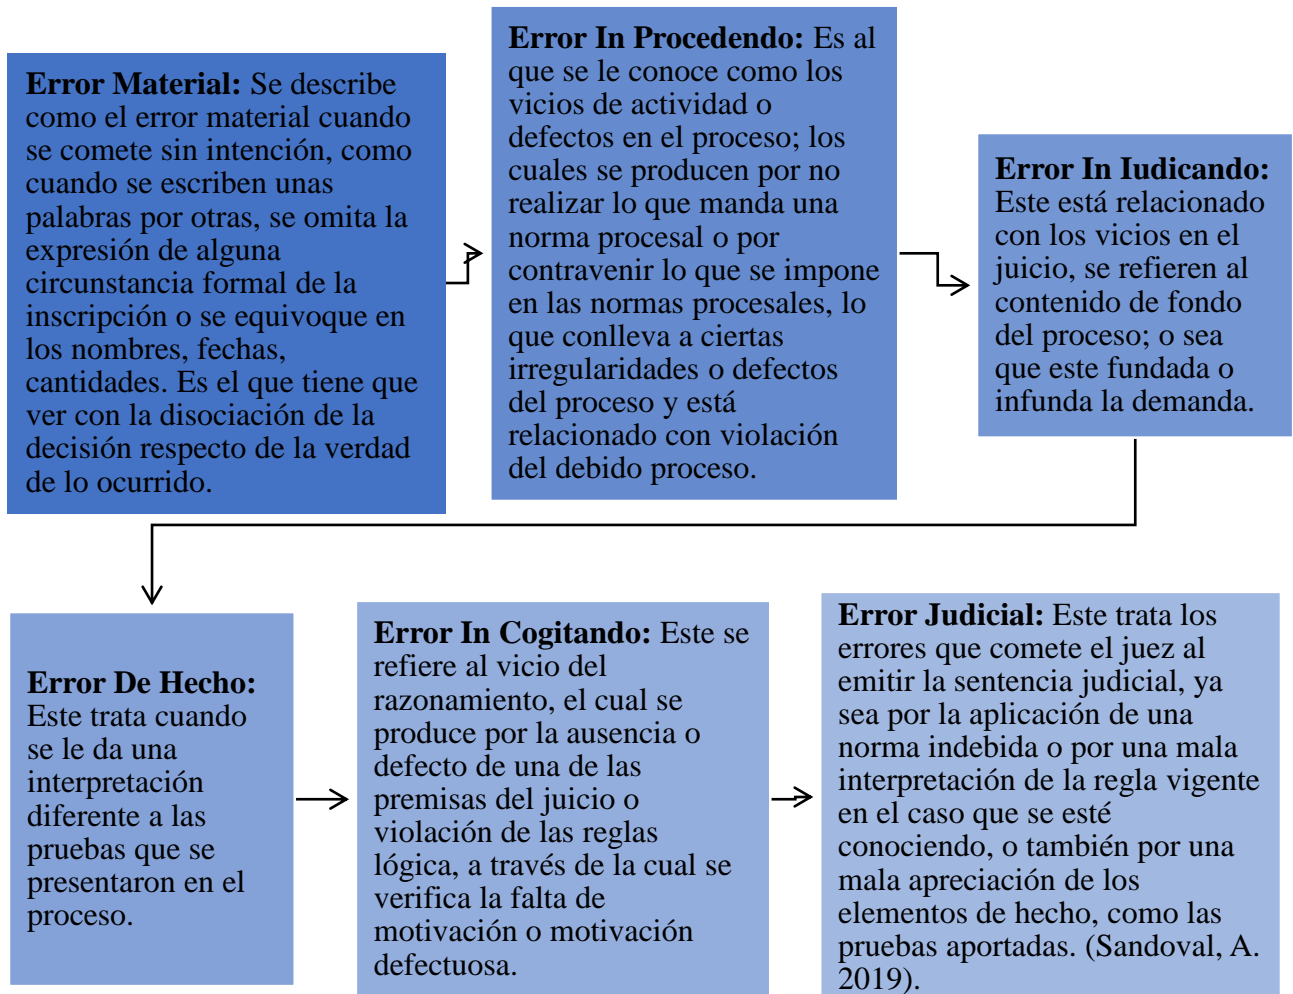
**Error Material:** Se describe como el error material cuando se comete sin intención, como cuando se escriben unas palabras por otras, se omita la expresión de alguna circunstancia formal de la inscripción o se equivoque en los nombres, fechas, cantidades. Es el que tiene que ver con la disociación de la decisión respecto de la verdad de lo ocurrido.

**Error In Procedendo:** Es al que se le conoce como los vicios de actividad o defectos en el proceso; los cuales se producen por no realizar lo que manda una norma procesal o por contravenir lo que se impone en las normas procesales, lo que conlleva a ciertas irregularidades o defectos del proceso y está relacionado con violación del debido proceso.

**Error In Iudicando:** Este está relacionado con los vicios en el juicio, se refieren al contenido de fondo del proceso; o sea que este fundada o infunda la demanda.

**Error De Hecho:** Este trata cuando se le da una interpretación diferente a las pruebas que se presentaron en el proceso.

**Error In Cogitando:** Este se refiere al vicio del razonamiento, el cual se produce por la ausencia o defecto de una de las premisas del juicio o violación de las reglas lógica, a través de la cual se verifica la falta de motivación o motivación defectuosa.

**Error Judicial:** Este trata los errores que comete el juez al emitir la sentencia judicial, ya sea por la aplicación de una norma indebida o por una mala interpretación de la regla vigente en el caso que se esté conociendo, o también por una mala apreciación de los elementos de hecho, como las pruebas aportadas. (Sandoval, A. 2019).